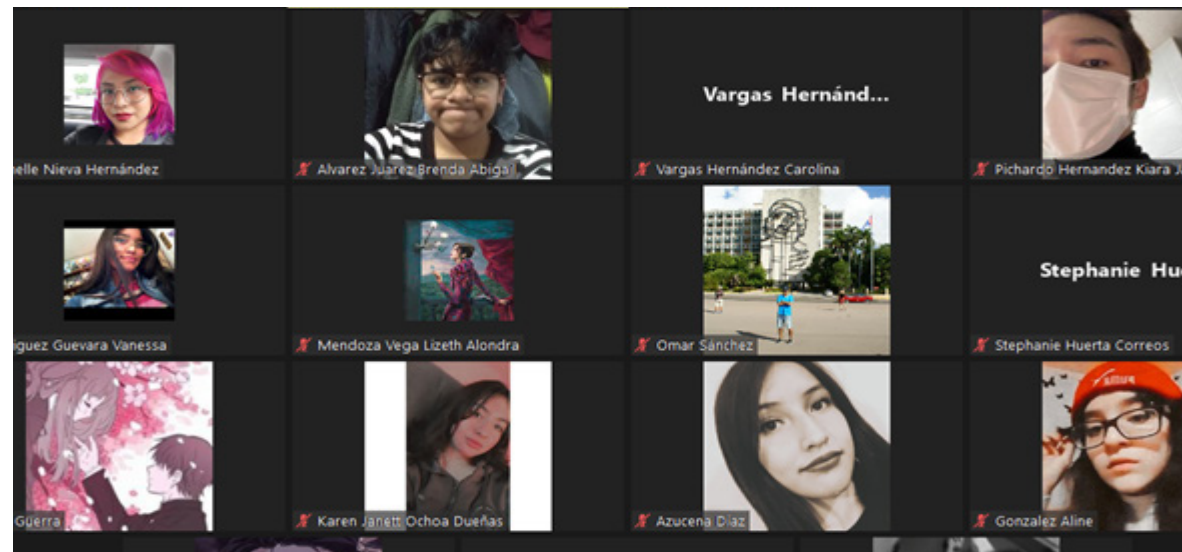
Vargas Hernánd...

elle Nieva Hernández

Alvarez Juarez Brenda Abigai

Vargas Hernández Carolina

Pichardo Hernandez Kiara J

Stephanie Hu

iguez Guevara Vanessa

Mendoza Vega Lizeth Alondra

Omar Sánchez

Stephanie Huerta Correos

Guerra

Karen Janett Ochoa Dueñas

Azucena Diaz

Gonzalez Aline